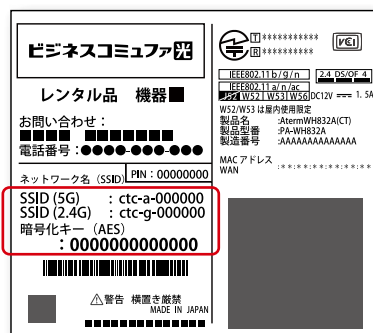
ビジネスコミュファ光

レンタル品　機器■

お問い合わせ：
■■■■　■■■■■■
電話番号：●●●●-●●●-●●●

ネットワーク名（SSID）　PIN：00000000

SSID (5G)　：ctc-a-000000
SSID (2.4G)　：ctc-g-000000
暗号化キー（AES）
：0000000000000

⚠警告　横置き厳禁
MADE IN JAPAN

T ＊＊＊＊＊＊＊＊＊＊
R ＊＊＊＊＊＊＊＊＊＊
VCCI

IEEE802.11b/g/n　2.4 DS/OF 4
IEEE802.11a/n/ac
W52 W53 W56 DC12V 1.5A
W52/W53 は屋内使用限定
製品名　：AtermWH832A(CT)
製品型番　：PA-WH832A
製造番号　：AAAAAAAAAAAAA

MAC アドレス
WAN　：＊＊:＊＊:＊＊:＊＊:＊＊:＊＊